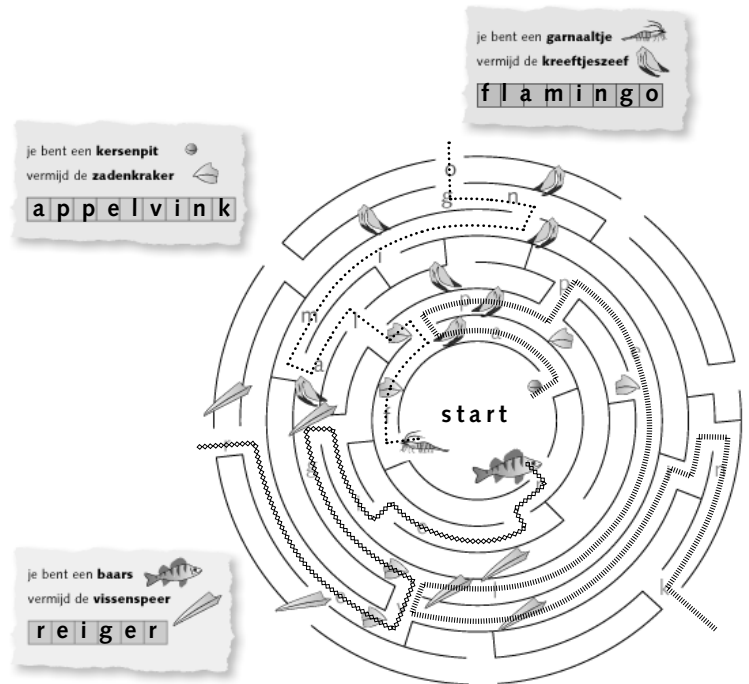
je bent een garnaaltje
vermijd de kreeftjeszeef

| f | l | a | m | i | n | g | o |
|---|---|---|---|---|---|---|---|

je bent een kersenpit
vermijd de zadenkraker

| a | p | p | e | l | v | i | n | k |
|---|---|---|---|---|---|---|---|---|

start

je bent een baars
vermijd de vissenspeer

| r | e | i | g | e | r |
|---|---|---|---|---|---|